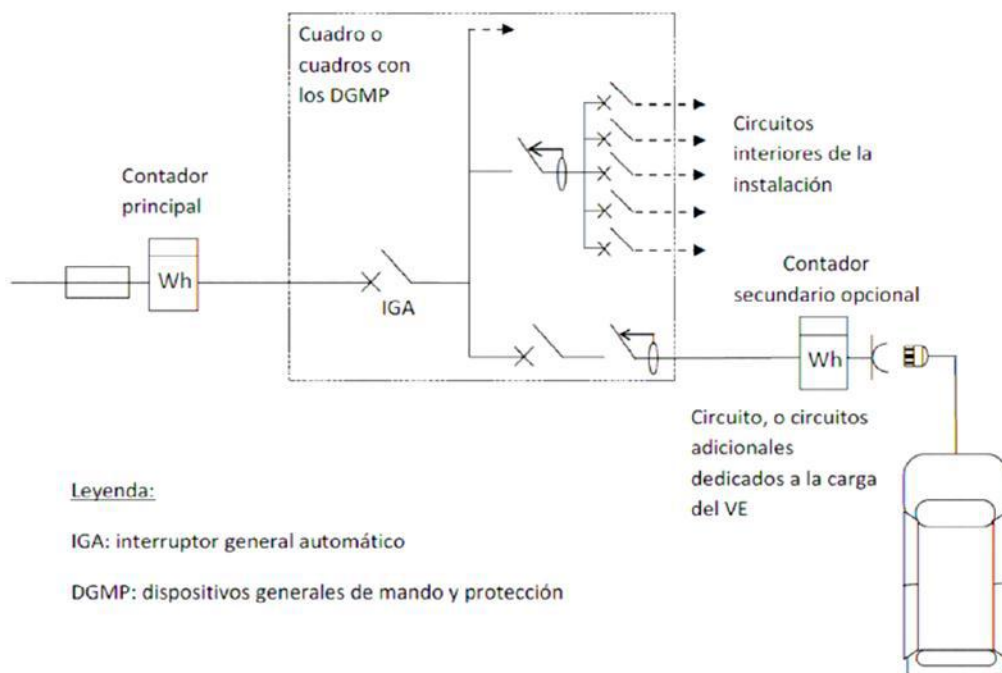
Cuadro o cuadros con los DGMP

Circuitos interiores de la instalación

Contador principal

Wh

IGA

Contador secundario opcional

Wh

Circuito, o circuitos adicionales dedicados a la carga del VE

Leyenda:

IGA: interruptor general automático

DGMP: dispositivos generales de mando y protección